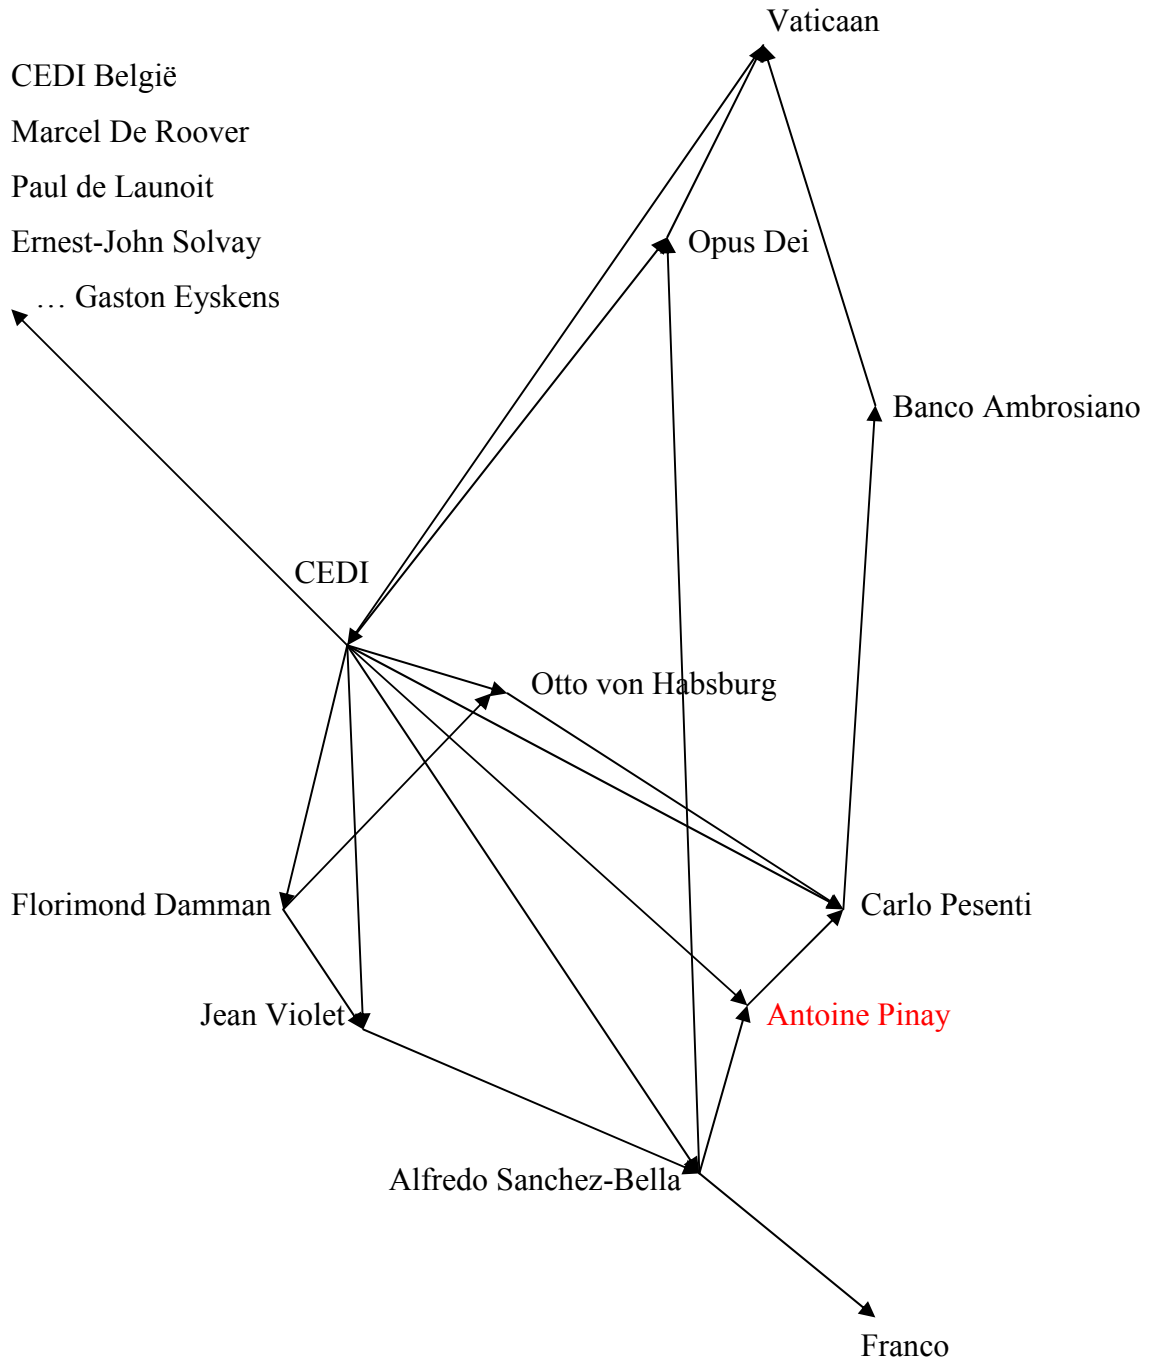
Vaticaan

CEDI België
Marcel De Roover
Paul de Launoit
Ernest-John Solvay
… Gaston Eyskens

Opus Dei

Banco Ambrosiano

CEDI

Otto von Habsburg

Florimond Damman

Carlo Pesenti

Jean Violet

Antoine Pinay

Alfredo Sanchez-Bella

Franco